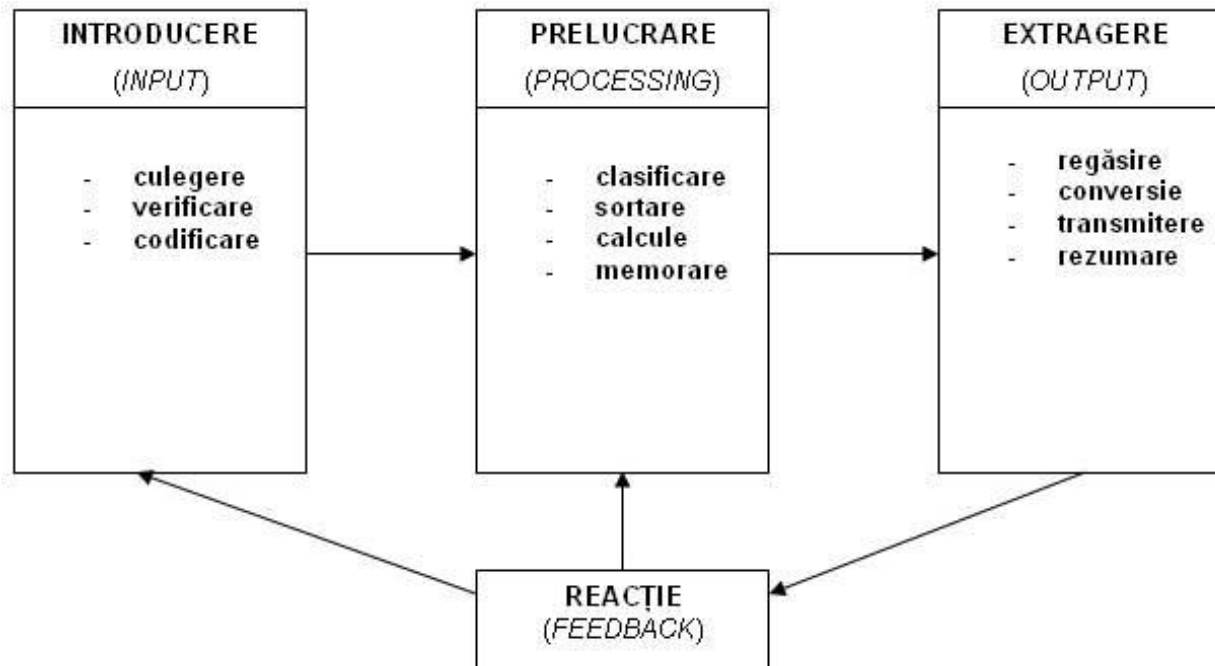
INTRODUCERE
(INPUT)

- culegere
- verificare
- codificare

PRELUCRARE
(PROCESSING)

- clasificare
- sortare
- calcule
- memorare

EXTRAGERE
(OUTPUT)

- regăsire
- conversie
- transmitere
- rezumare

REACȚIE
(FEEDBACK)